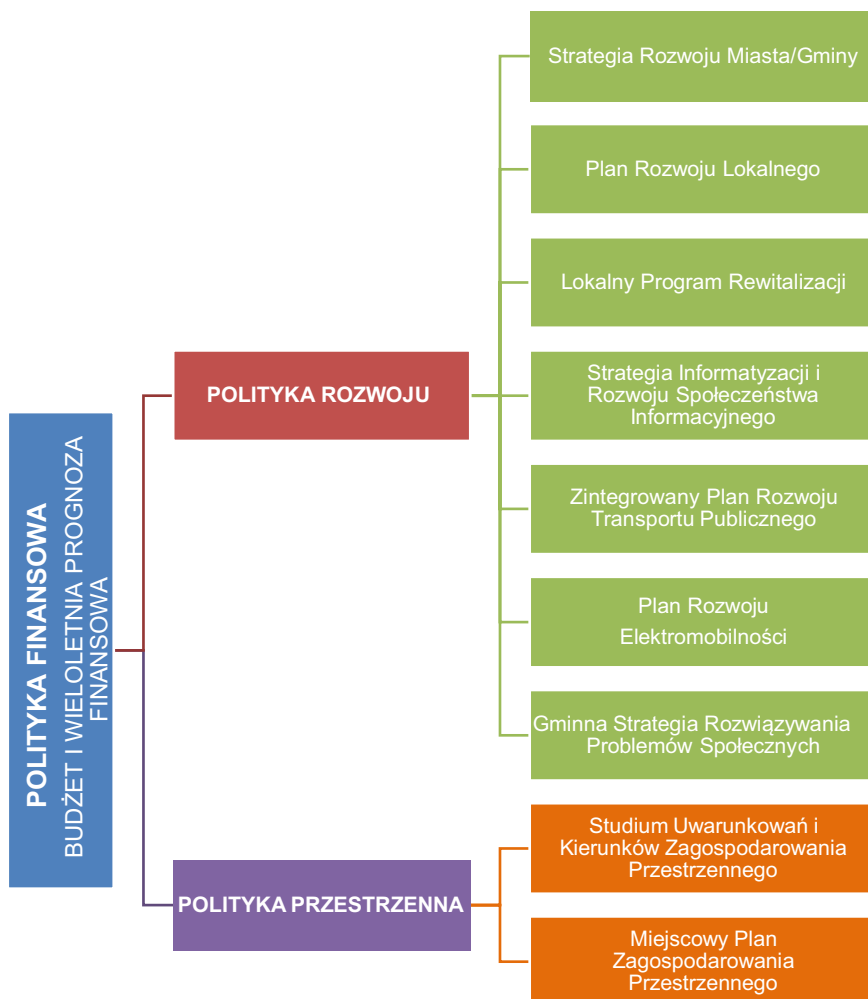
POLITYKA FINANSOWA
BUDŻET I WIELOLETNIA PROGNOZA FINANSOWA

POLITYKA ROZWOJU

Strategia Rozwoju Miasta/Gminy

Plan Rozwoju Lokalnego

Lokalny Program Rewitalizacji

Strategia Informatyzacji i Rozwoju Społeczeństwa Informacyjnego

Zintegrowany Plan Rozwoju Transportu Publicznego

Plan Rozwoju Elektromobilności

Gminna Strategia Rozwiązywania Problemów Społecznych

POLITYKA PRZESTRZENNA

Studium Uwarunkowań i Kierunków Zagospodarowania Przestrzennego

Miejscowy Plan Zagospodarowania Przestrzennego